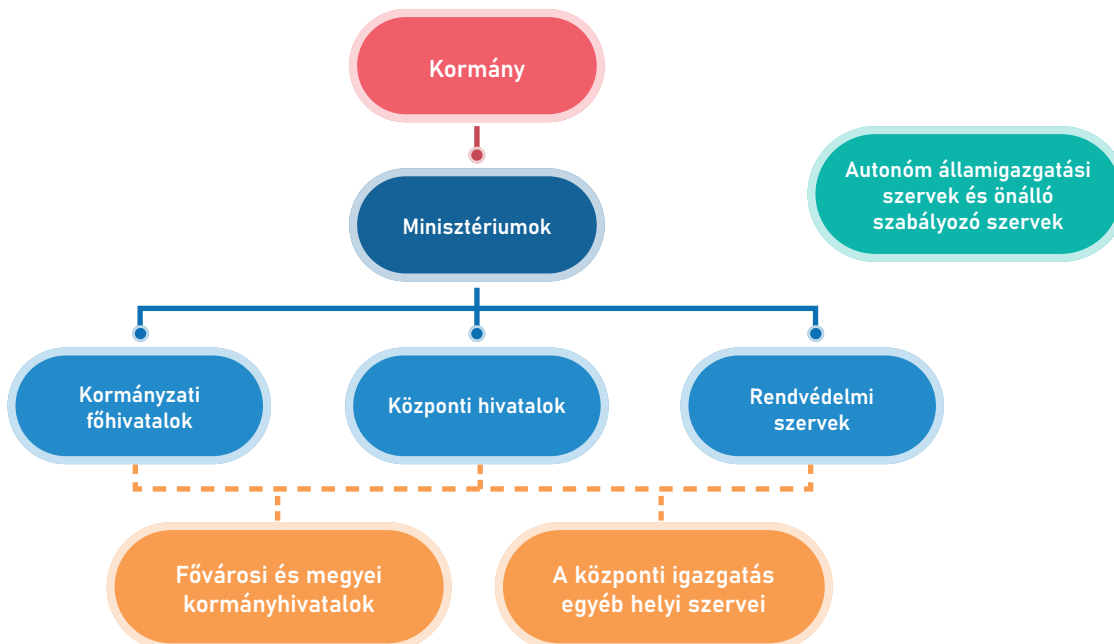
Kormány

Minisztériumok

Autonóm államigazgatási szervek és önálló szabályozó szervek

Kormányzati főhivatalok

Központi hivatalok

Rendvédelmi szervek

Fővárosi és megyei kormányhivatalok

A központi igazgatás egyéb helyi szervei